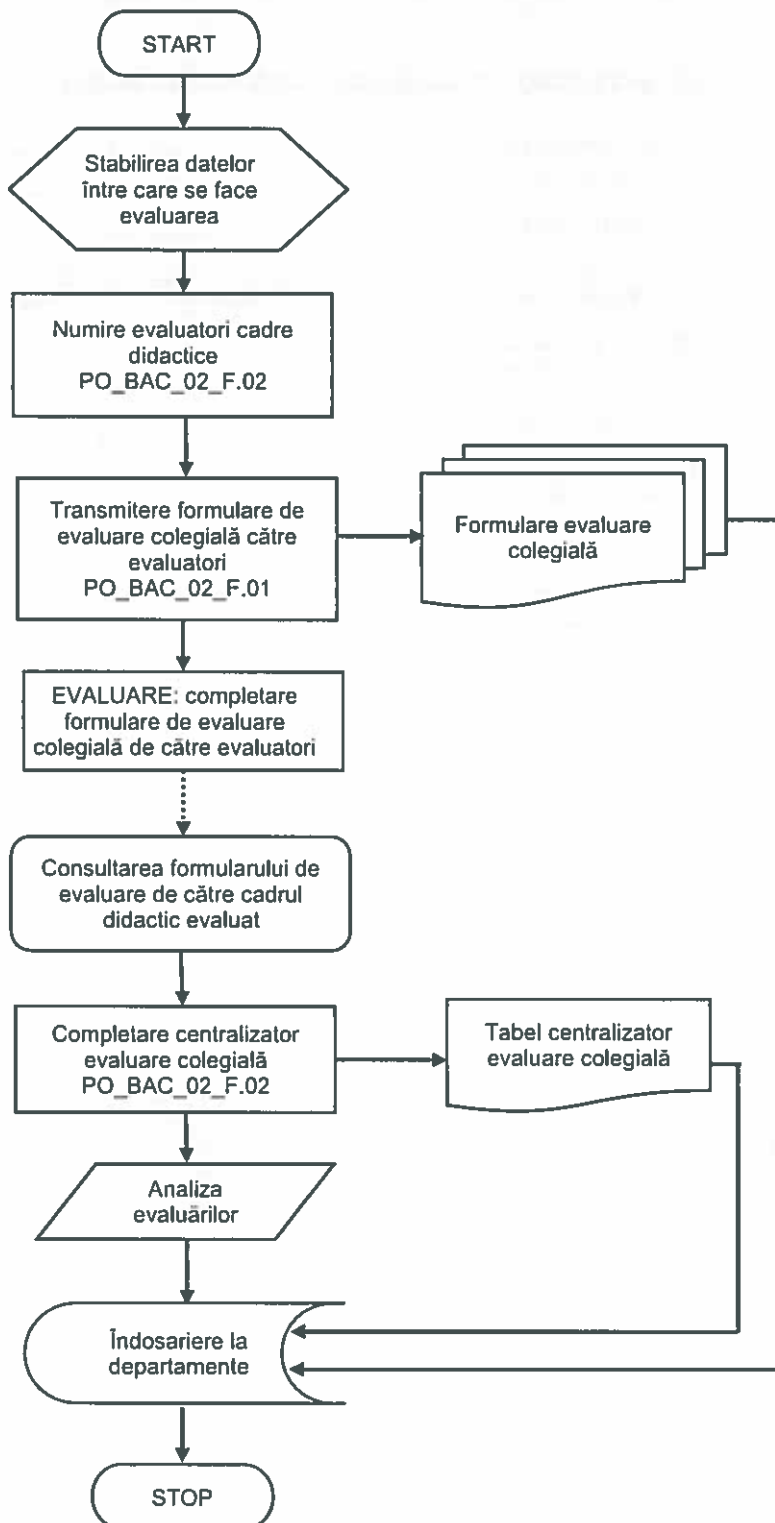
START

Stabilirea datelor între care se face evaluarea

Numire evaluatori cadre didactice PO_BAC_02_F.02

Transmitere formulare de evaluare colegială către evaluatori PO_BAC_02_F.01

Formulare evaluare colegială

EVALUARE: completare formulare de evaluare colegială de către evaluatori

Consultarea formularului de evaluare de către cadrul didactic evaluat

Completare centralizator evaluare colegială PO_BAC_02_F.02

Tabel centralizator evaluare colegială

Analiza evaluărilor

Îndosariere la departamente

STOP